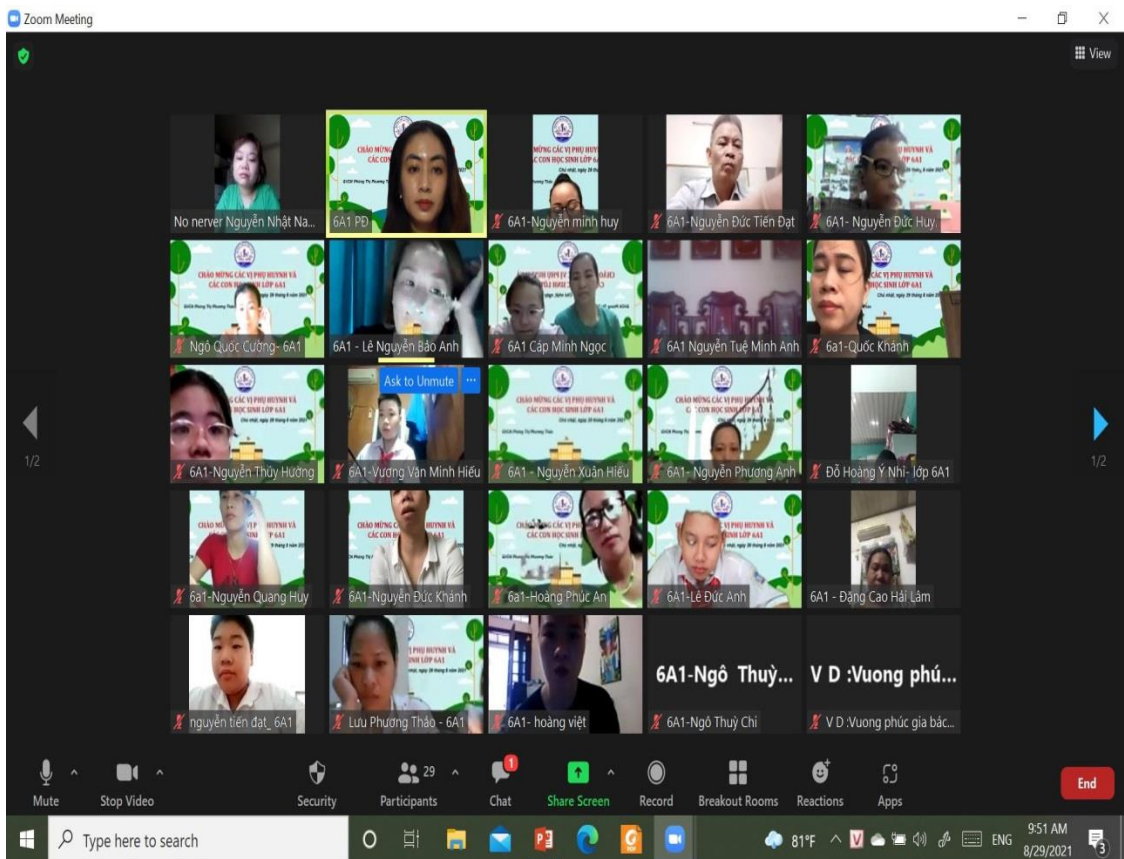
Zoom Meeting

View

No nerver Nguyễn Nhật Na...
CHÀO MỪNG CÁC VỊ PHỤ HUYNH VÀ CÁC CON HỌC SINH LỚP 6A1
6A1 PĐ
6A1-Nguyễn minh huy
6A1-Nguyễn Đức Tiến Đạt
6A1- Nguyễn Đức Huy

CHÀO MỪNG CÁC VỊ PHỤ HUYNH VÀ CÁC CON HỌC SINH LỚP 6A1
Ngô Quốc Cường- 6A1
6A1 - Lê Nguyễn Bảo Anh
6A1 Cáp Minh Ngọc
6A1 Nguyễn Tuệ Minh Anh
6a1-Quốc Khánh

1/2
Ask to Unmute
6A1-Nguyễn Thùy Hương
6A1-Vương Văn Minh Hiếu
6A1 - Nguyễn Xuân Hiếu
6A1- Nguyễn Phương Anh
Đỗ Hoàng Ý Nhi- lớp 6A1
1/2

6a1-Nguyễn Quang Huy
6A1-Nguyễn Đức Khánh
6a1-Hoàng Phúc An
6A1-Lê Đức Anh
6A1 - Đặng Cao Hải Lâm

nguyễn tiến đạt_ 6A1
Lưu Phương Thảo - 6A1
6A1- hoàng việt
6A1-Ngô Thuỳ...
6A1-Ngô Thuỳ Chi
V D :Vuong phú...
V D :Vuong phúc gia bác...

Mute
Stop Video
Security
29
Participants
1
Chat
Share Screen
Record
Breakout Rooms
Reactions
Apps
End

Type here to search
81°F
ENG
9:51 AM
8/29/2021
3